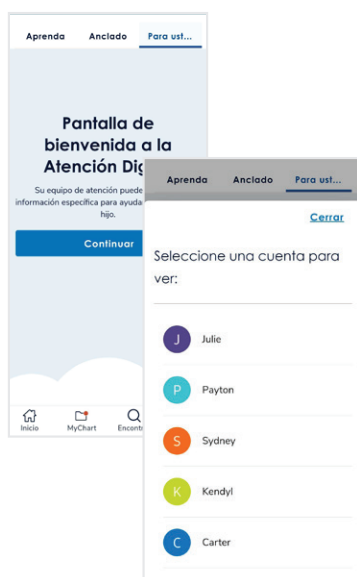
Aprenda
Anclado
Para ust...

Pantalla de bienvenida a la Atención Dig

Su equipo de atención puede información específica para ayuda hijo.

Continuar

Inicio
MyChart
Encont

Aprenda
Anclado
Para ust...

Cerrar

Seleccione una cuenta para ver:

J Julie
P Payton
S Sydney
K Kendyl
C Carter